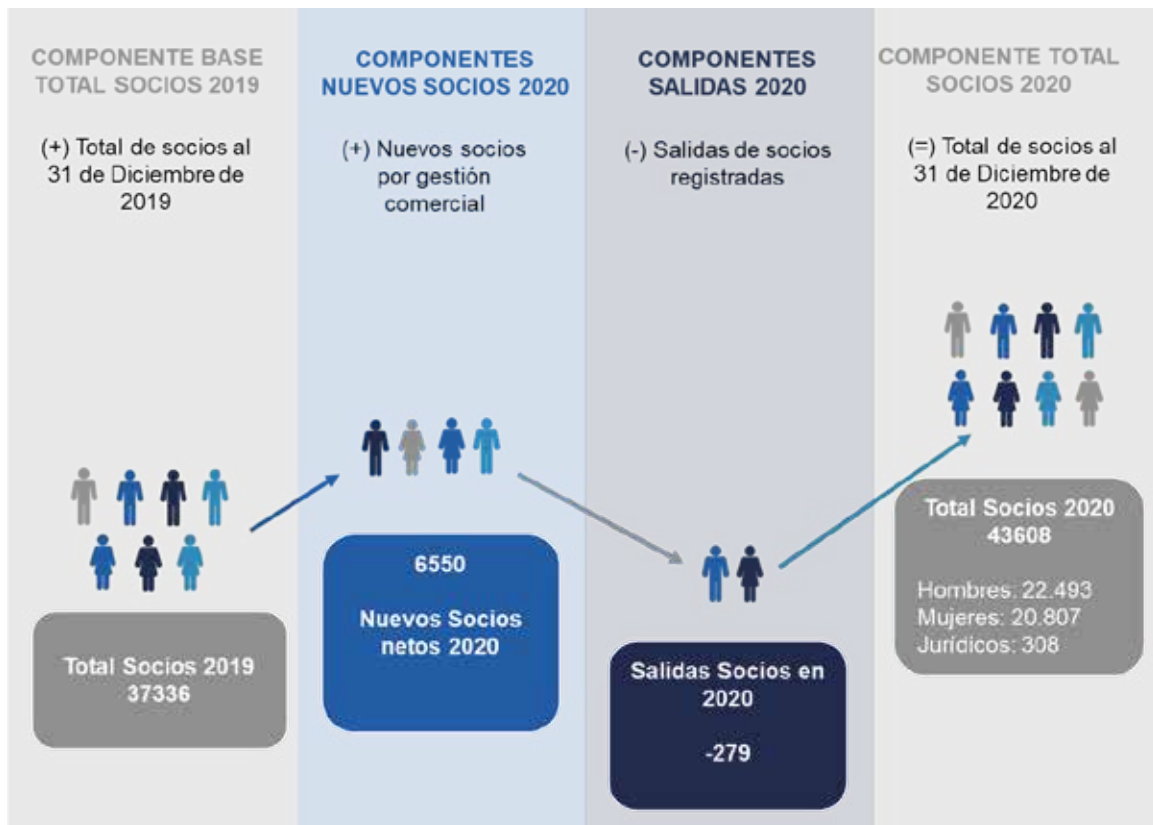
COMPONENTE BASE TOTAL SOCIOS 2019

(+) Total de socios al 31 de Diciembre de 2019

Total Socios 2019
37336

COMPONENTES NUEVOS SOCIOS 2020

(+) Nuevos socios por gestión comercial

6550

Nuevos Socios netos 2020

COMPONENTES SALIDAS 2020

(-) Salidas de socios registradas

Salidas Socios en 2020

-279

COMPONENTE TOTAL SOCIOS 2020

(=) Total de socios al 31 de Diciembre de 2020

Total Socios 2020
43608

Hombres: 22.493
Mujeres: 20.807
Jurídicos: 308